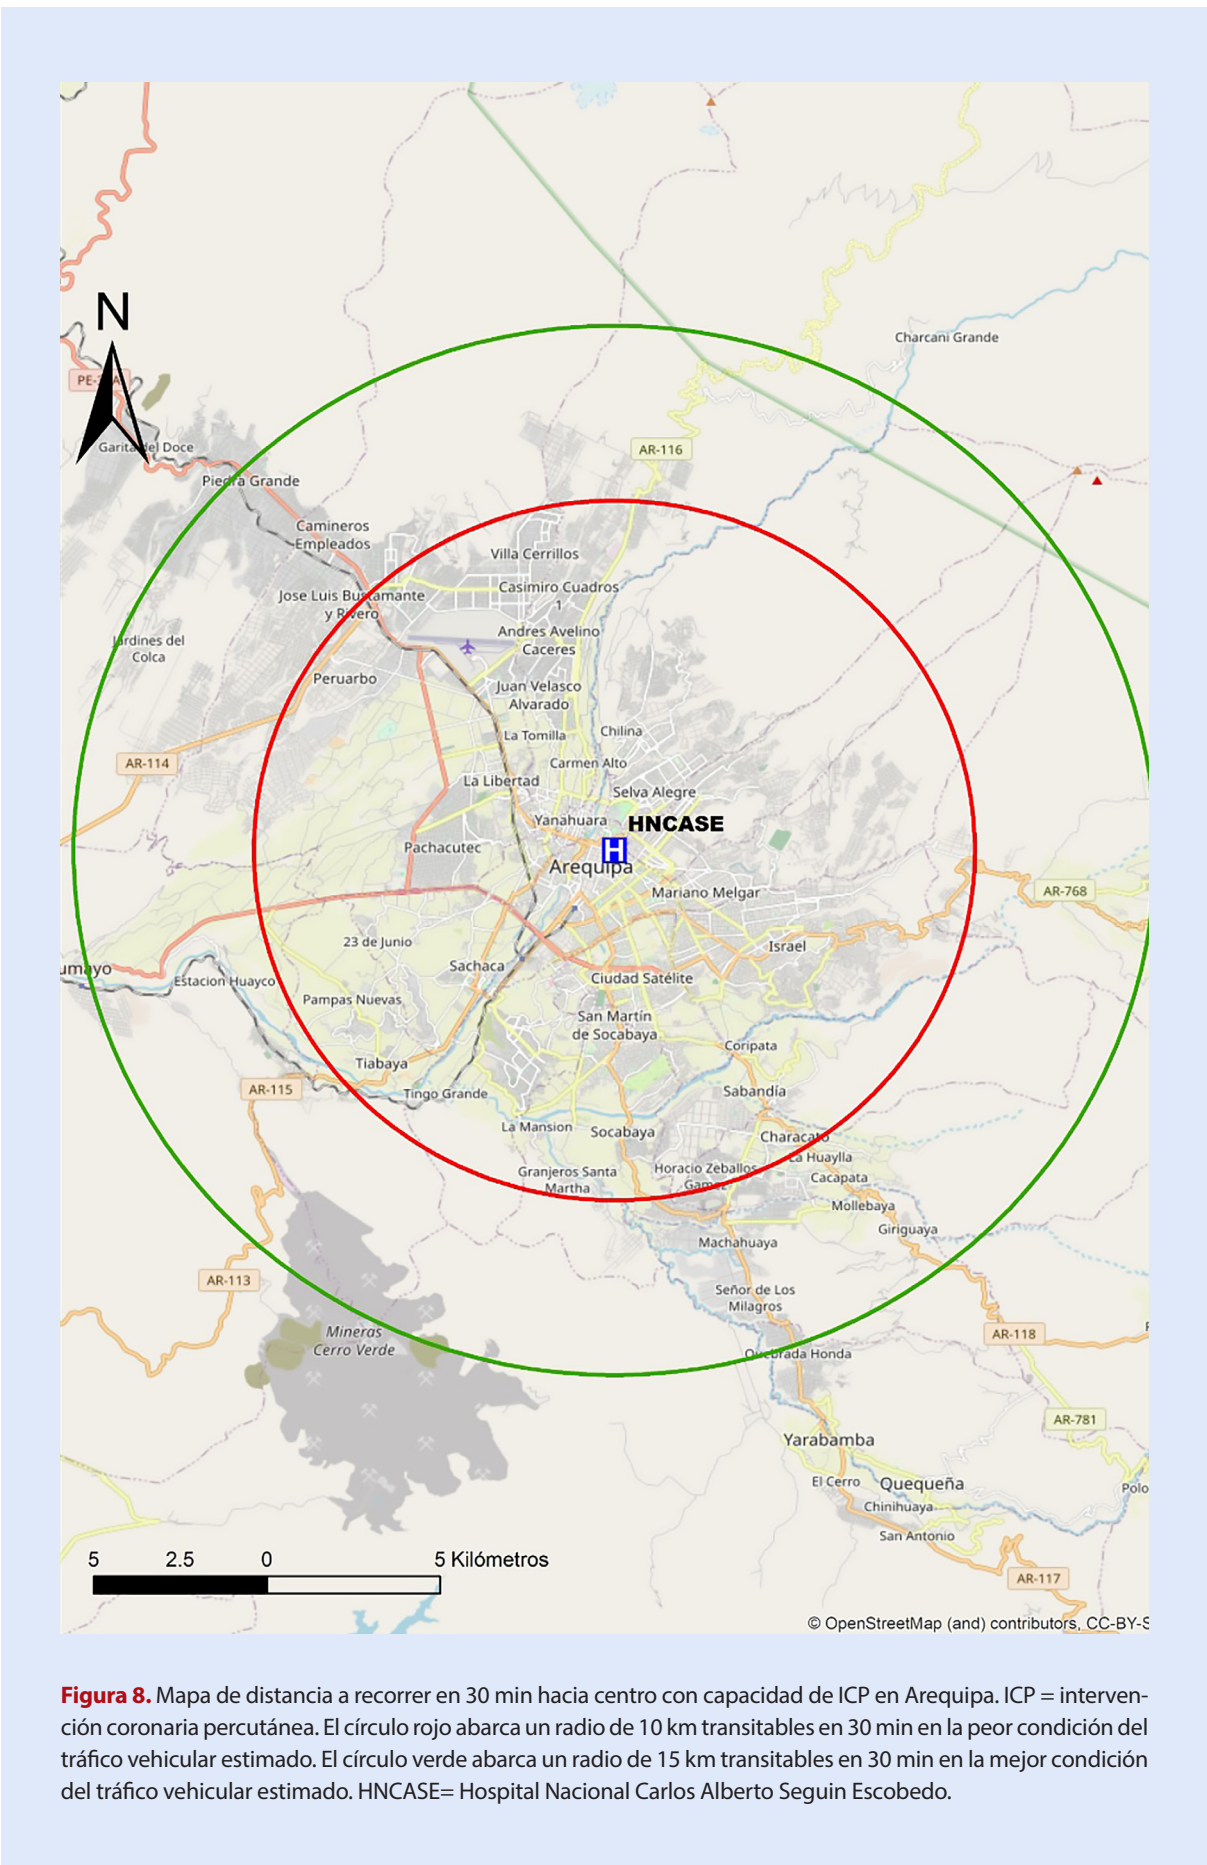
N

PE-34A

Garita del Doce

Piedra Grande

Camineros Empleados

Jose Luis Bustamante y Rivero

Jardines del Colca

Peruarbo

AR-114

AR-116

Charcani Grande

Villa Cerrillos

Casimiro Cuadros 1

Andres Avelino Caceres

Juan Velasco Alvarado

La Tomilla

Chilina

Carmen Alto

La Libertad

Selva Alegre

Yanahuara

HNCASE

H

Pachacutec

Arequipa

Mariano Melgar

AR-768

23 de Junio

Israel

umayo

Estacion Huayco

Sachaca

Ciudad Satélite

Pampas Nuevas

San Martín de Socabaya

Coripata

Tiabaya

AR-115

Tingo Grande

Sabandía

La Mansion

Socabaya

Characato

La Huaylla

Granjeros Santa Martha

Horacio Zeballos Gamez

Cacapata

Mollebaya

Giriguaya

Machahuaya

AR-113

Señor de Los Milagros

Mineras Cerro Verde

AR-118

Quebrada Honda

AR-781

Yarabamba

El Cerro

Quequeña

Polo

Chinihuaya

San Antonio

AR-117

5 2.5 0 5 Kilómetros

© OpenStreetMap (and) contributors, CC-BY-S

Figura 8. Mapa de distancia a recorrer en 30 min hacia centro con capacidad de ICP en Arequipa. ICP = intervención coronaria percutánea. El círculo rojo abarca un radio de 10 km transitables en 30 min en la peor condición del tráfico vehicular estimado. El círculo verde abarca un radio de 15 km transitables en 30 min en la mejor condición del tráfico vehicular estimado. HNCASE= Hospital Nacional Carlos Alberto Seguin Escobedo.